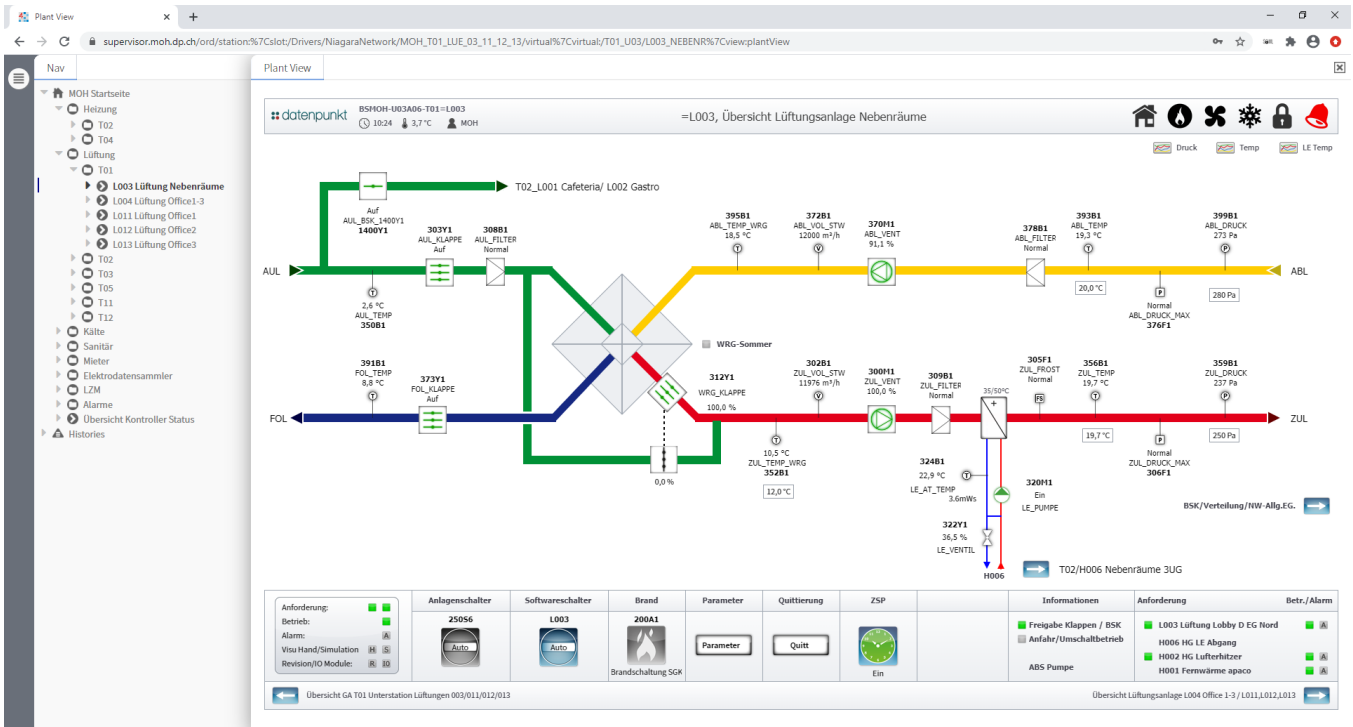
Plant View

supervisor.moh.dp.ch/ord/station:%7Cslot:/Drivers/NiagaraNetwork/MOH_T01_LUE_03_11_12_13/virtual%7Cvirtual:/T01_U03/L003_NEBENR%7Cview:plantView

Nav

MOH Startseite
Heizung
T02
T04
Lüftung
T01
L003 Lüftung Nebenräume
L004 Lüftung Office1-3
L011 Lüftung Office1
L012 Lüftung Office2
L013 Lüftung Office3
T02
T03
T05
T11
T12
Kälte
Sanitär
Mieter
Elektrodatensammler
LZM
Alarme
Übersicht Kontroller Status
Histories

Plant View

datenpunkt
BSMOH-U03A06-T01=L003
10:24 3,7 °C MOH

=L003, Übersicht Lüftungsanlage Nebenräume

Druck Temp LE Temp

T02_L001 Cafeteria/ L002 Gastro

Auf
AUL_BSK_1400Y1
1400Y1

303Y1
AUL_KLAPPE
Auf

308B1
AUL_FILTER
Normal

AUL

2,6 °C
AUL_TEMP
350B1

395B1
ABL_TEMP_WRG
18,5 °C

372B1
ABL_VOL_STW
12000 m³/h

370M1
ABL_VENT
91,1 %

378B1
ABL_FILTER
Normal

393B1
ABL_TEMP
19,3 °C

399B1
ABL_DRUCK
273 Pa

ABL

20,0 °C

Normal
ABL_DRUCK_MAX
376F1

280 Pa

WRG-Sommer

391B1
FOL_TEMP
8,8 °C

373Y1
FOL_KLAPPE
Auf

FOL

312Y1
WRG_KLAPPE
100,0 %

0,0 %

302B1
ZUL_VOL_STW
11976 m³/h

300M1
ZUL_VENT
100,0 %

309B1
ZUL_FILTER
Normal

35/50°C

305F1
ZUL_FROST
Normal

356B1
ZUL_TEMP
19,7 °C

359B1
ZUL_DRUCK
237 Pa

ZUL

10,5 °C
ZUL_TEMP_WRG
352B1

12,0 °C

19,7 °C

Normal
ZUL_DRUCK_MAX
306F1

250 Pa

324B1
22,9 °C
LE_AT_TEMP

3.6mWs

320M1
Ein
LE_PUMPE

322Y1
36,5 %
LE_VENTIL

H006

T02/H006 Nebenräume 3UG

BSK/Verteilung/NW-Allg.EG.

Anforderung:
Betrieb:
Alarm: A
Visu Hand/Simulation H S
Revision/IO Module: R IO

Anlagenschalter
250S6
Auto

Softwareschalter
L003
Auto

Brand
200A1
Brandschaltung SGK

Parameter
Parameter

Quittierung
Quitt

ZSP
Ein

Informationen
Freigabe Klappen / BSK
Anfahr/Umschaltbetrieb
ABS Pumpe

Anforderung
L003 Lüftung Lobby D EG Nord
H006 HG LE Abgang
H002 HG Lufterhitzer
H001 Fernwärme apaco

Betr./Alarm
A
A
A

Übersicht GA T01 Unterstation Lüftungen 003/011/012/013

Übersicht Lüftungsanlage L004 Office 1-3 / L011,L012,L013